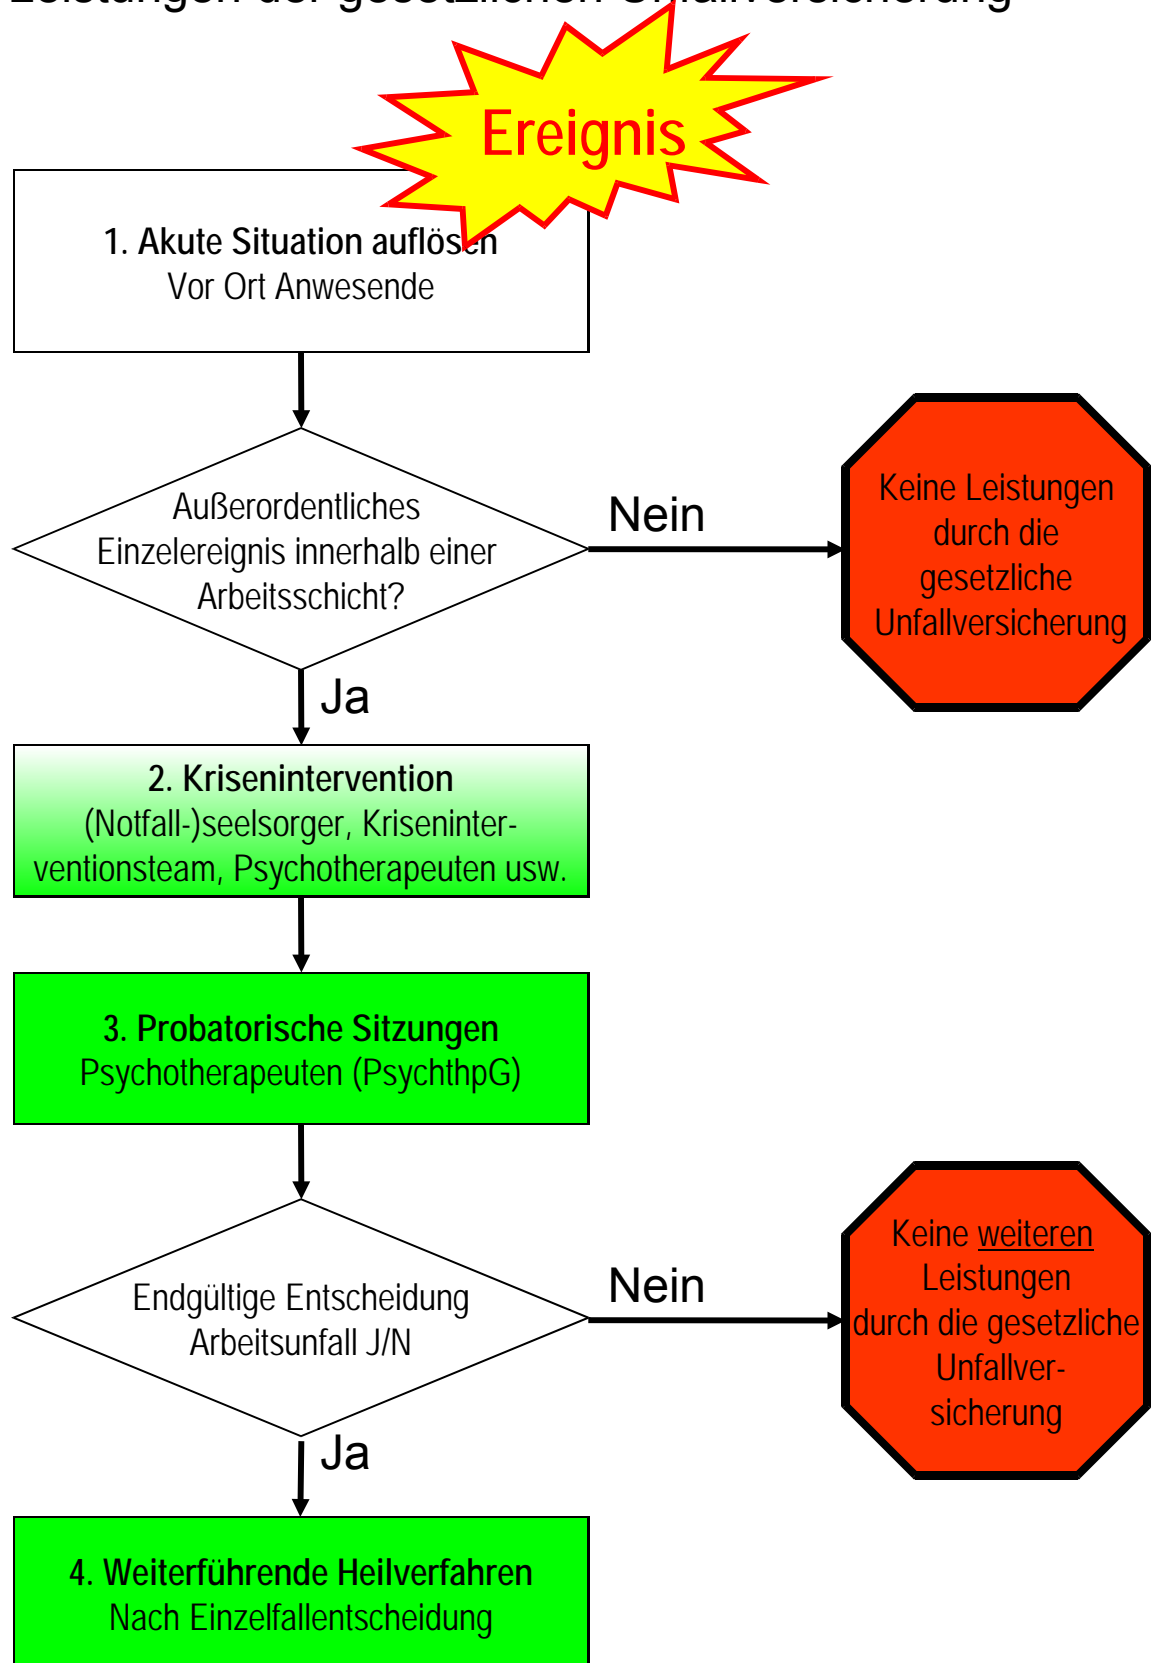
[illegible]

Ereignis

1. Akute Situation auflösen
Vor Ort Anwesende

Außerordentliches Einzelereignis innerhalb einer Arbeitsschicht?

Nein

Keine Leistungen durch die gesetzliche Unfallversicherung

Ja

2. Krisenintervention
(Notfall-)seelsorger, Kriseninterventionsteam, Psychotherapeuten usw.

3. Probatorische Sitzungen
Psychotherapeuten (PsychthpG)

Endgültige Entscheidung Arbeitsunfall J/N

Nein

Keine weiteren Leistungen durch die gesetzliche Unfallversicherung

Ja

4. Weiterführende Heilverfahren
Nach Einzelfallentscheidung